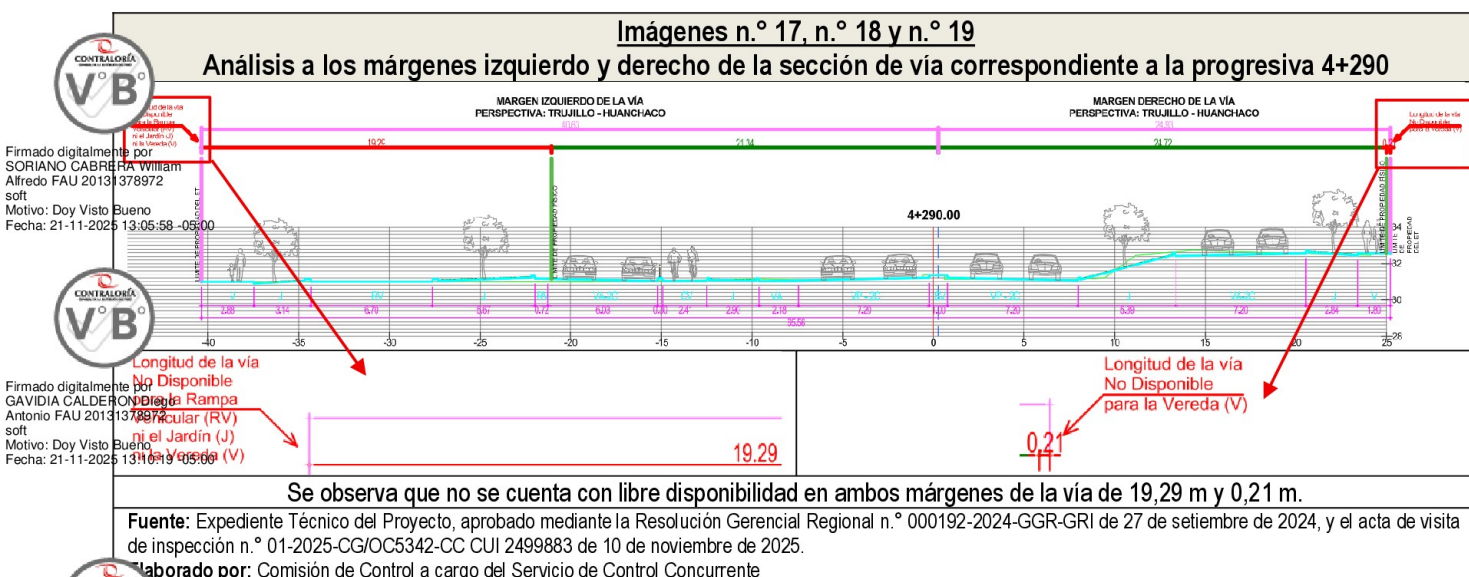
Imágenes n.° 17, n.° 18 y n.° 19
Análisis a los márgenes izquierdo y derecho de la sección de vía correspondiente a la progresiva 4+290

CONTRALORÍA
V°B°

Firmado digitalmente por SORIANO CABRERA William Alfredo FAU 20131378972 soft
Motivo: Doy Visto Bueno
Fecha: 21-11-2025 13:05:58 -05:00

MARGEN IZQUIERDO DE LA VÍA
PERSPECTIVA: TRUJILLO - HUANCHACO

MARGEN DERECHO DE LA VÍA
PERSPECTIVA: TRUJILLO - HUANCHACO

19.29
21.34
24.72

4+290.00

2.88 3.14 6.70 6.67 0.72 6.03 0.30 2.4 2.90 2.18 7.20 1.0 7.20 6.39 7.20 2.84 1.20

35.56

-40 -35 -30 -25 -20 -15 -10 -5 0 5 10 15 20 25

34 32 30 28

CONTRALORÍA
V°B°

Firmado digitalmente por GAVIDIA CALDERON Diego Antonio FAU 20131378972 soft
Motivo: Doy Visto Bueno
Fecha: 21-11-2025 13:10:19 -05:00

Longitud de la vía No Disponible para la Rampa Vehicular (RV) ni el Jardín (J) ni la Vereda (V)

19.29

Longitud de la vía No Disponible para la Vereda (V)

0.21

Se observa que no se cuenta con libre disponibilidad en ambos márgenes de la vía de 19,29 m y 0,21 m.

Fuente: Expediente Técnico del Proyecto, aprobado mediante la Resolución Gerencial Regional n.° 000192-2024-GGR-GRI de 27 de setiembre de 2024, y el acta de visita de inspección n.° 01-2025-CG/OC5342-CC CUI 2499883 de 10 de noviembre de 2025.
Elaborado por: Comisión de Control a cargo del Servicio de Control Concurrente